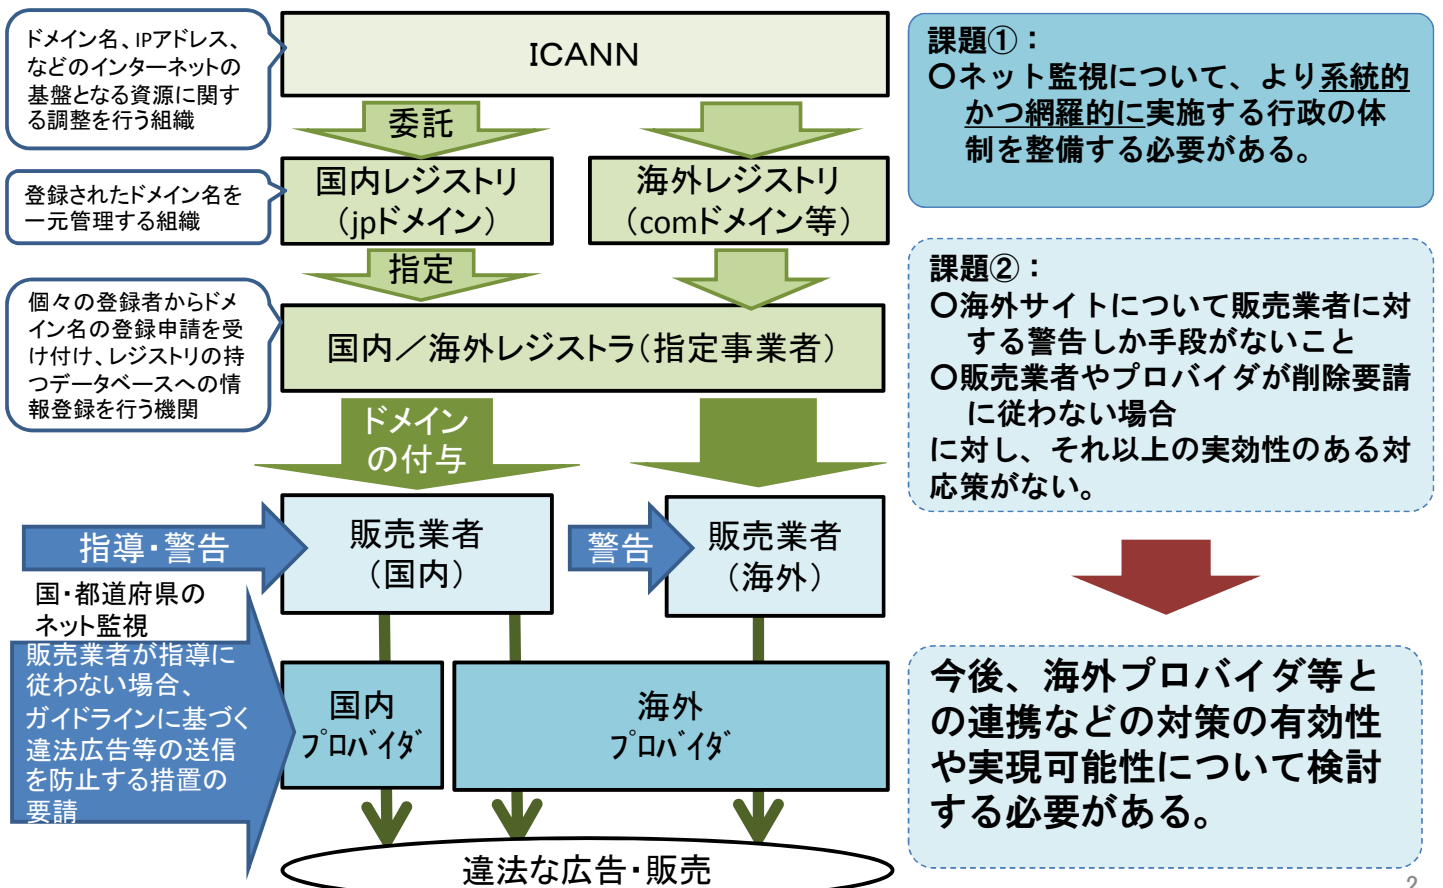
ドメイン名、IPアドレス、などのインターネットの基盤となる資源に関する調整を行う組織

登録されたドメイン名を一元管理する組織

個々の登録者からドメイン名の登録申請を受け付け、レジストリの持つデータベースへの情報登録を行う機関

ICANN

委託

国内レジストリ（jpドメイン）

海外レジストリ（comドメイン等）

指定

国内／海外レジストラ（指定事業者）

ドメインの付与

指導・警告

販売業者（国内）

警告

販売業者（海外）

国・都道府県のネット監視

販売業者が指導に従わない場合、ガイドラインに基づく違法広告等の送信を防止する措置の要請

国内プロバイダ

海外プロバイダ

違法な広告・販売

課題①：
〇ネット監視について、より系統的かつ網羅的に実施する行政の体制を整備する必要がある。

課題②：
〇海外サイトについて販売業者に対する警告しか手段がないこと
〇販売業者やプロバイダが削除要請に従わない場合
に対し、それ以上の実効性のある対応策がない。

今後、海外プロバイダ等との連携などの対策の有効性や実現可能性について検討する必要がある。

2